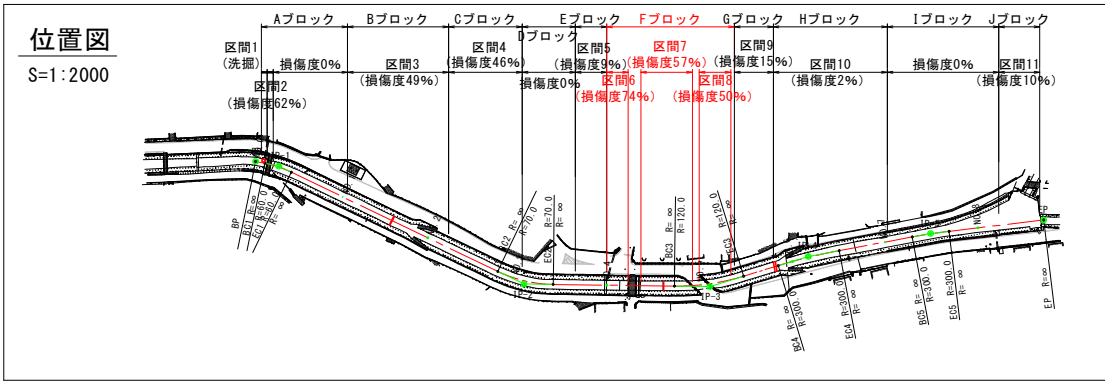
位置図

S=1:2000

Aブロック Bブロック Cブロック Eブロック Fブロック Gブロック Hブロック Iブロック Jブロック

Dブロック

区間1 (洗掘)

損傷度0%

区間2 (損傷度62%)

区間3 (損傷度49%)

区間4 (損傷度46%)

損傷度0%

区間5 (損傷度9%)

区間6 (損傷度74%)

区間7 (損傷度57%)

区間8 (損傷度50%)

区間9 (損傷度15%)

区間10 (損傷度2%)

損傷度0%

区間11 (損傷度10%)

BP BC1 R=60.0 EC1 R=60.0 R=∞

BC2 R=∞ R=70.0 EC2 R=70.0 R=∞

BC3 R=∞ R=120.0 EC3 R=120.0 R=∞

IP-2 IP-3

BC4 R=∞ R=300.0 EC4 R=300.0 R=∞ BC5 R=∞ R=300.0 EC5 R=300.0 R=∞

EP R=∞ EP